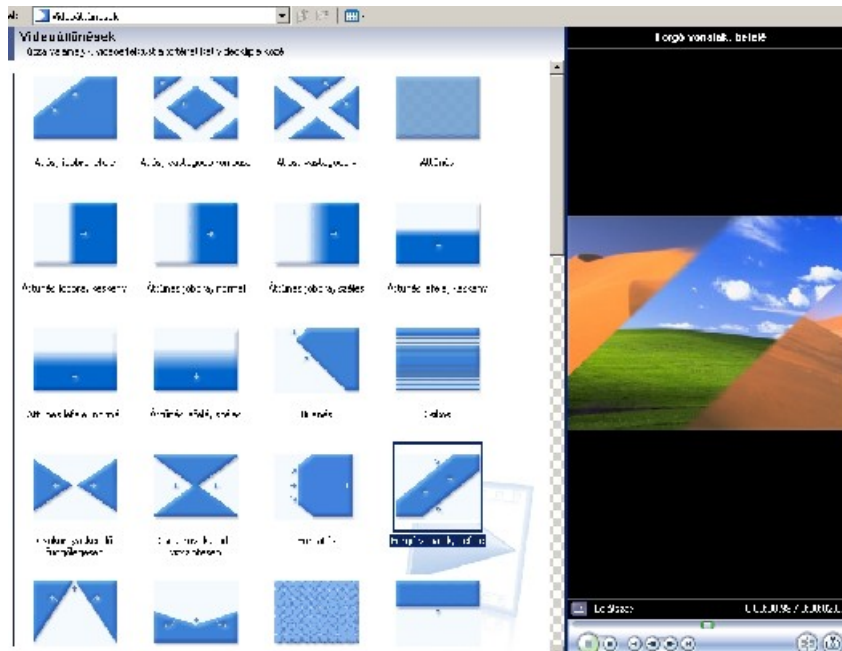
Videoáttűnések
Húzza valamely videoáttűnést a forgatókönyv két képe közé

Áttűnés lefelé, keskeny
Áttűnés jobbra, normál
Áttűnés jobbra, széles
Áttűnés lefelé, keskeny

Áttűnés lefelé, normál
Áttűnés lefelé, széles
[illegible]
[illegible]

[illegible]
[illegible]
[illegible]
Forgó vonalak, befelé

Forgó vonalak, befelé

Lejátszás
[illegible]